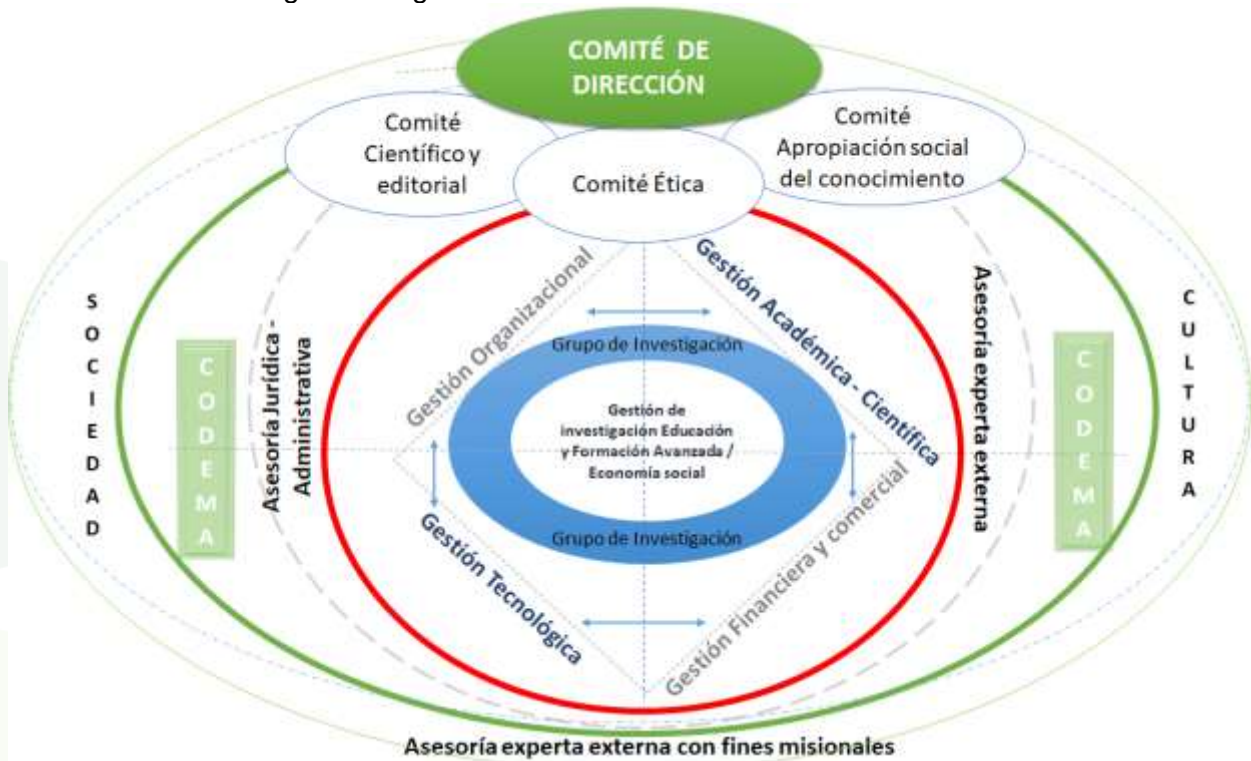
COMITÉ DE DIRECCIÓN

Comité Científico y editorial

Comité Ética

Comité Apropiación social del conocimiento

SOCIEDAD

CODEMA

Asesoría Jurídica - Administrativa

Gestión Organizacional

Gestión Académica - Científica

Grupo de Investigación

Gestión de investigación Educación y Formación Avanzada / Economía social

Grupo de Investigación

Gestión Tecnológica

Gestión Financiera y comercial

Asesoría experta externa

CODEMA

CULTURA

Asesoría experta externa con fines misionales